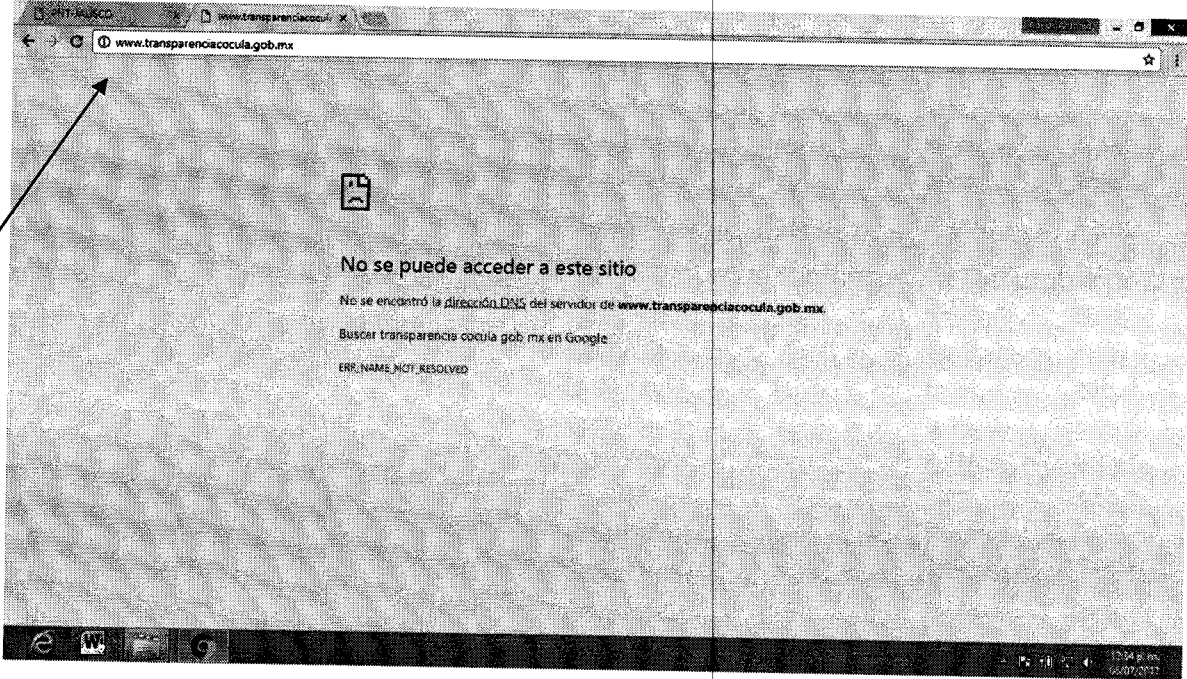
PNT-JALISCO
www.transparenciacocul
www.transparenciacocula.gob.mx

No se puede acceder a este sitio

No se encontró la dirección DNS del servidor de www.transparenciacocula.gob.mx.

Buscar transparencia cocula gob mx en Google

ERR_NAME_NOT_RESOLVED

12:34 p.m.
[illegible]